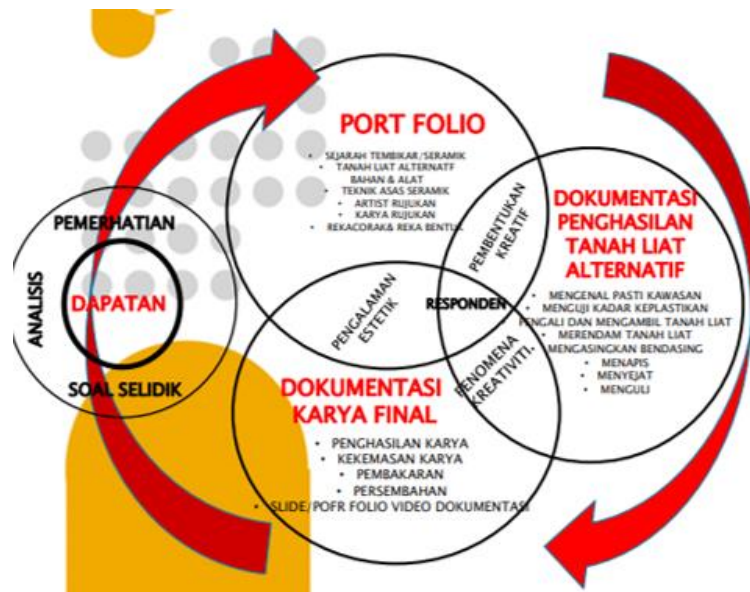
PORT FOLIO

- SEJARAH TEMBIKAR/SERAMIK
- TANAH LIAT ALTERNATIF
- BAHAN & ALAT
- TEKNIK ASAS SERAMIK
- ARTIST RUJUKAN
- KARYA RUJUKAN
- REKACORAK& REKA BENTUK

PEMERHATIAN

ANALISIS

DAPATAN

SOAL SELIDIK

PEMBENTUKAN KREATIF

DOKUMENTASI PENGHASILAN TANAH LIAT ALTERNATIF

- MENGENAL PASTI KAWASAN
- MENGUJI KADAR KEPLASTIKAN
- MENGGALI DAN MENGAMBIL TANAH LIAT
- MERENDAM TANAH LIAT
- MENGASINGKAN BENDASING
- MENAPIS
- MENYEJAT
- MENGULI

PENGALAMAN ESTETIK

RESPONDEN

FENOMENA KREATIVITI

DOKUMENTASI KARYA FINAL

- PENGHASILAN KARYA
- KEKEMASAN KARYA
- PEMBAKARAN
- PERSEMBAHAN
- SLIDE/POFR FOLIO VIDEO DOKUMENTASI